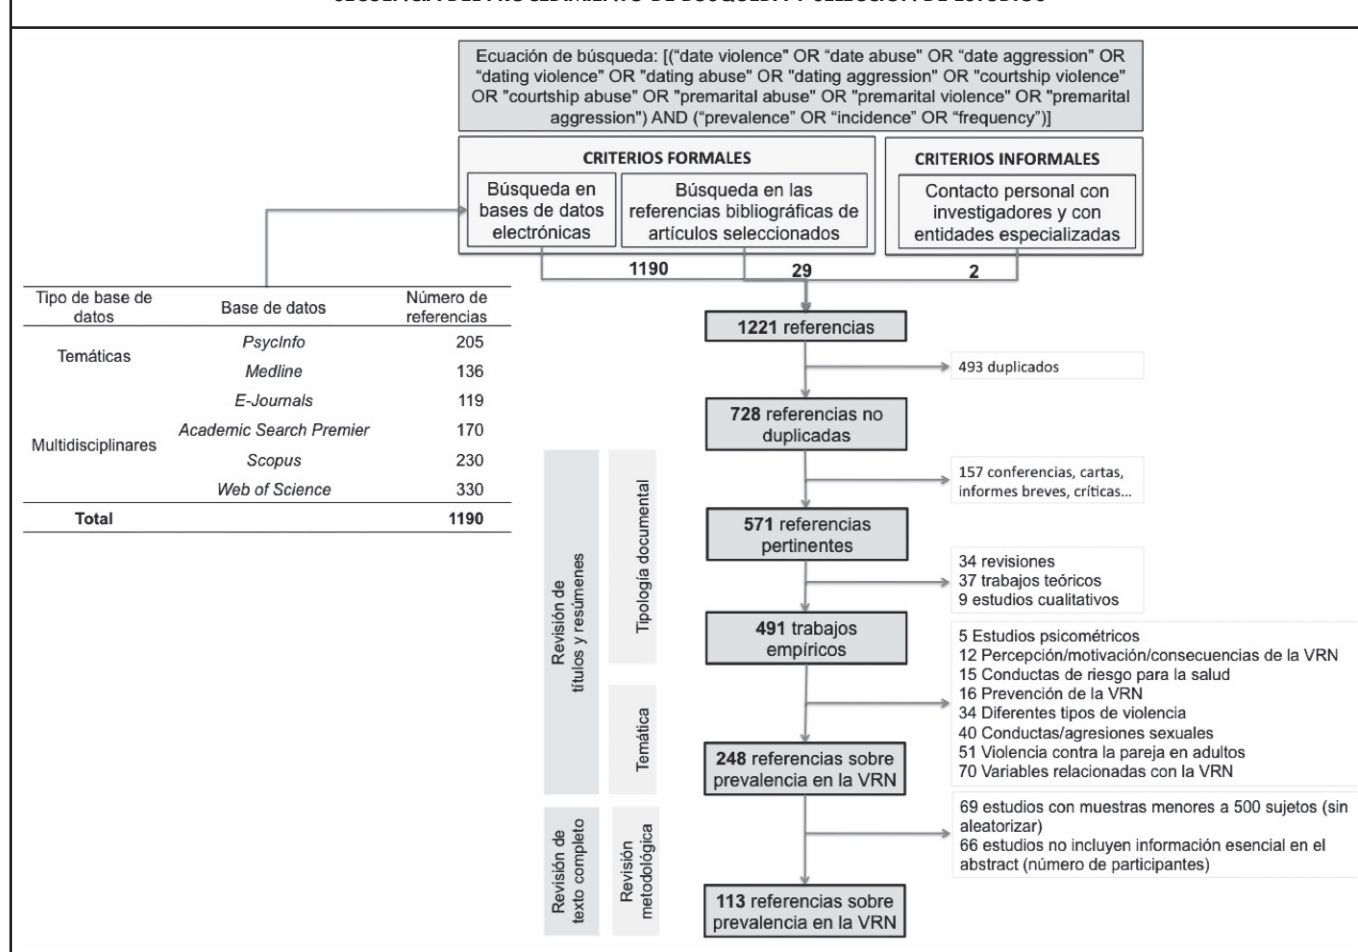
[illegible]

Ecuación de búsqueda: [("date violence" OR "date abuse" OR "date aggression" OR "dating violence" OR "dating abuse" OR "dating aggression" OR "courtship violence" OR "courtship abuse" OR "premarital abuse" OR "premarital violence" OR "premarital aggression") AND ("prevalence" OR "incidence" OR "frequency")]

CRITERIOS FORMALES

Búsqueda en bases de datos electrónicas

Búsqueda en las referencias bibliográficas de artículos seleccionados

CRITERIOS INFORMALES

Contacto personal con investigadores y con entidades especializadas

1190

29

2

| Tipo de base de datos | Base de datos | Número de referencias |
|---|---|---|
| Temáticas | PsycInfo | 205 |
| | Medline | 136 |
| Multidisciplinares | E-Journals | 119 |
| | Academic Search Premier | 170 |
| | Scopus | 230 |
| | Web of Science | 330 |
| Total | | 1190 |

1221 referencias

493 duplicados

728 referencias no duplicadas

157 conferencias, cartas, informes breves, críticas...

571 referencias pertinentes

34 revisiones
37 trabajos teóricos
9 estudios cualitativos

491 trabajos empíricos

5 Estudios psicométricos
12 Percepción/motivación/consecuencias de la VRN
15 Conductas de riesgo para la salud
16 Prevención de la VRN
34 Diferentes tipos de violencia
40 Conductas/agresiones sexuales
51 Violencia contra la pareja en adultos
70 Variables relacionadas con la VRN

248 referencias sobre prevalencia en la VRN

69 estudios con muestras menores a 500 sujetos (sin aleatorizar)
66 estudios no incluyen información esencial en el abstract (número de participantes)

113 referencias sobre prevalencia en la VRN

Revisión de títulos y resúmenes

Tipología documental

Temática

Revisión de texto completo

Revisión metodológica